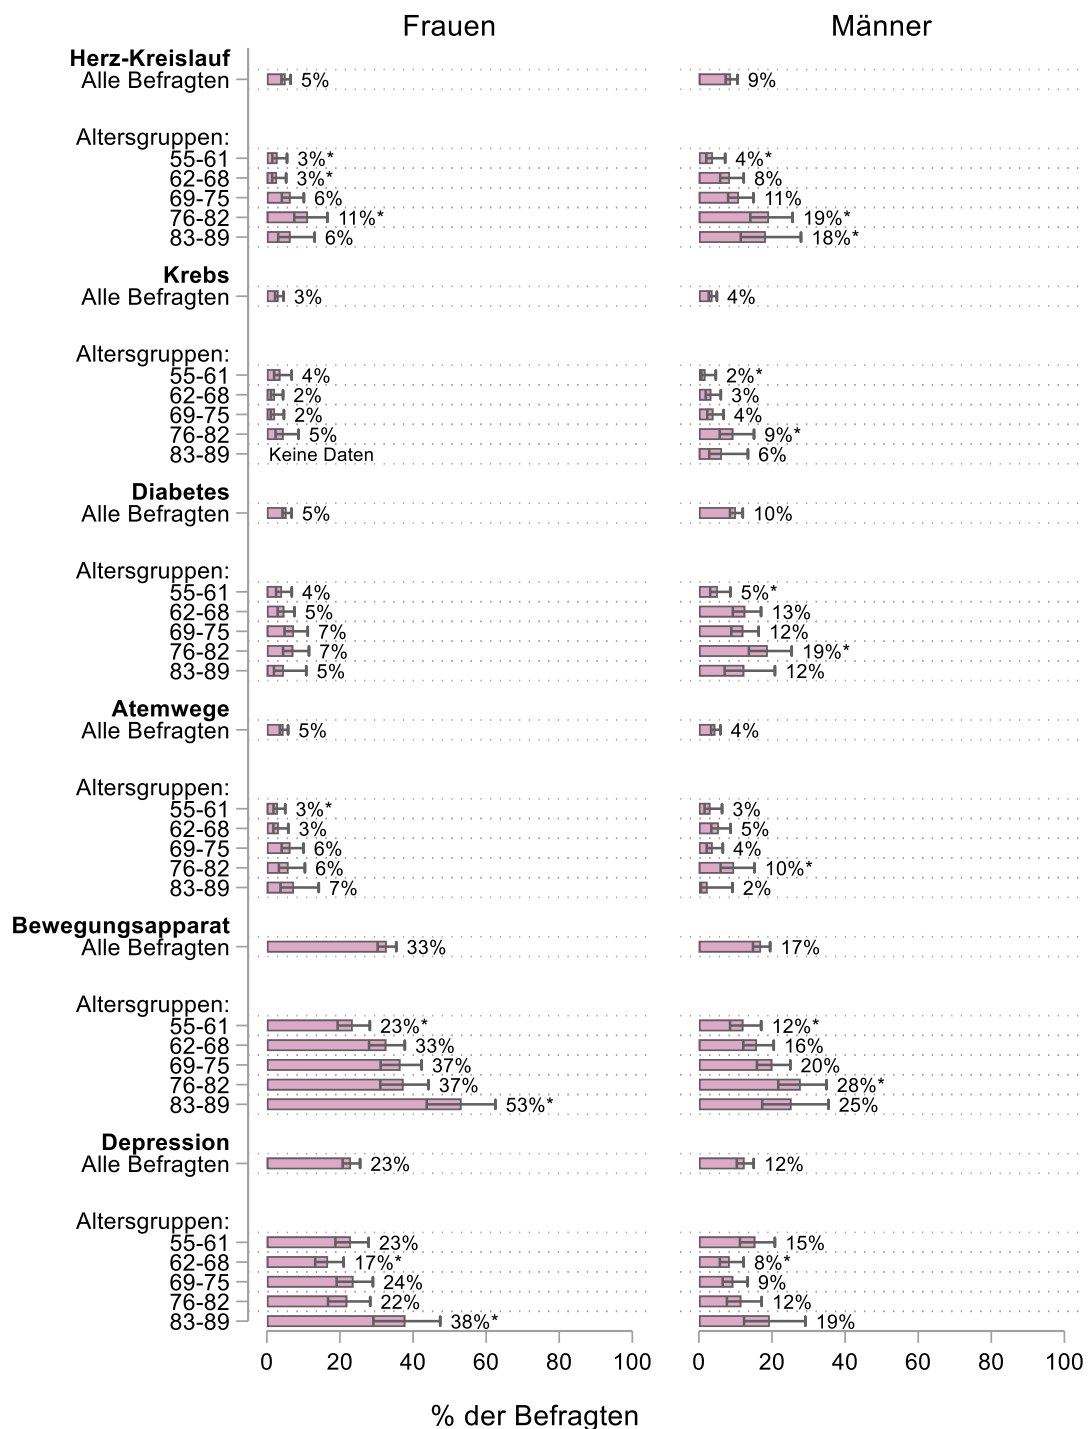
Frauen

Männer

Herz-Kreislauf
Alle Befragten 5% 9%

Altersgruppen:
55-61 3%* 4%*
62-68 3%* 8%
69-75 6% 11%
76-82 11%* 19%*
83-89 6% 18%*

Krebs
Alle Befragten 3% 4%

Altersgruppen:
55-61 4% 2%*
62-68 2% 3%
69-75 2% 4%
76-82 5% 9%*
83-89 Keine Daten 6%

Diabetes
Alle Befragten 5% 10%

Altersgruppen:
55-61 4% 5%*
62-68 5% 13%
69-75 7% 12%
76-82 7% 19%*
83-89 5% 12%

Atemwege
Alle Befragten 5% 4%

Altersgruppen:
55-61 3%* 3%
62-68 3% 5%
69-75 6% 4%
76-82 6% 10%*
83-89 7% 2%

Bewegungsapparat
Alle Befragten 33% 17%

Altersgruppen:
55-61 23%* 12%*
62-68 33% 16%
69-75 37% 20%
76-82 37% 28%*
83-89 53%* 25%

Depression
Alle Befragten 23% 12%

Altersgruppen:
55-61 23% 15%
62-68 17%* 8%*
69-75 24% 9%
76-82 22% 12%
83-89 38%* 19%

0 20 40 60 80 100 0 20 40 60 80 100

% der Befragten